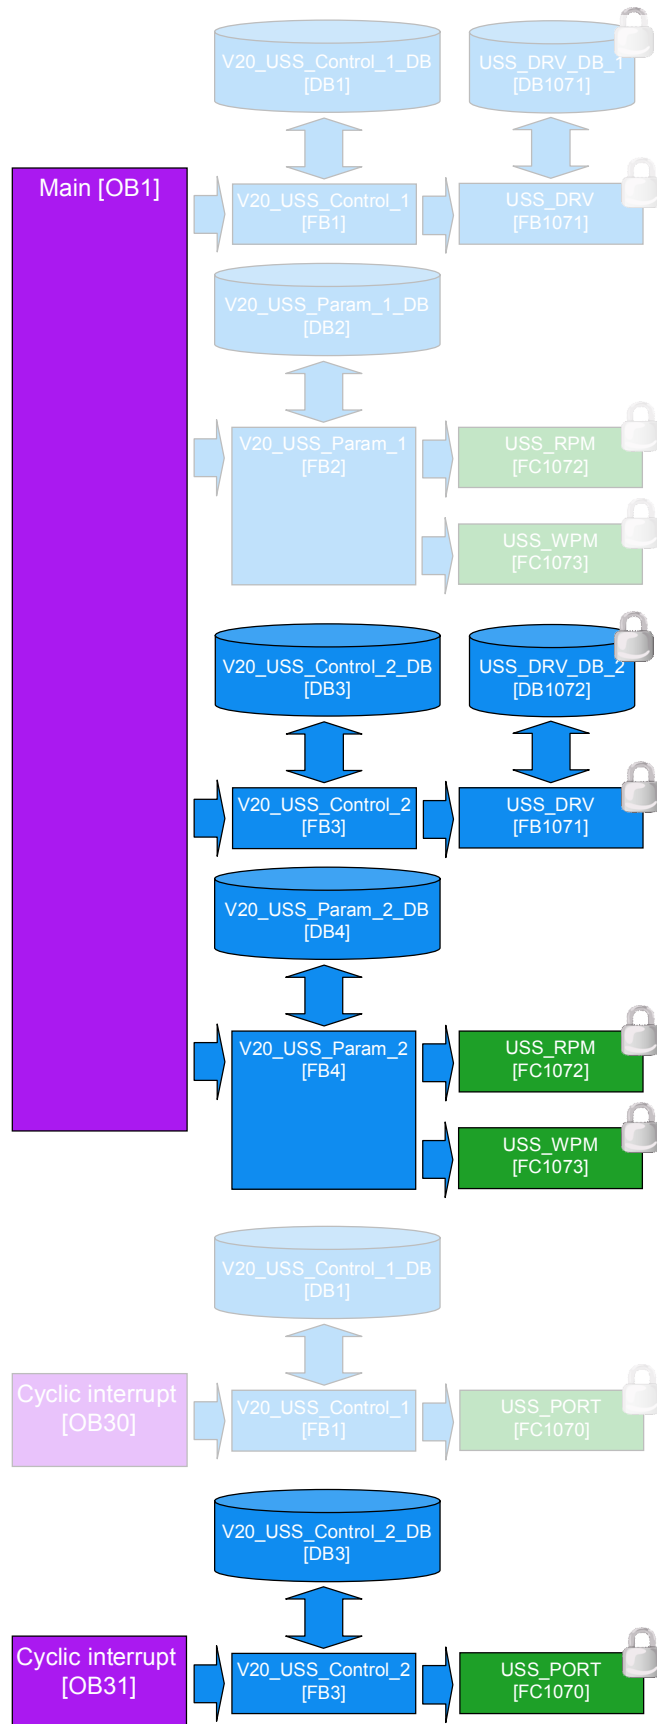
V20_USS_Control_1_DB
[DB1]

USS_DRV_DB_1
[DB1071]

Main [OB1]

V20_USS_Control_1
[FB1]

USS_DRV
[FB1071]

V20_USS_Param_1_DB
[DB2]

V20_USS_Param_1
[FB2]

USS_RPM
[FC1072]

USS_WPM
[FC1073]

V20_USS_Control_2_DB
[DB3]

USS_DRV_DB_2
[DB1072]

V20_USS_Control_2
[FB3]

USS_DRV
[FB1071]

V20_USS_Param_2_DB
[DB4]

V20_USS_Param_2
[FB4]

USS_RPM
[FC1072]

USS_WPM
[FC1073]

V20_USS_Control_1_DB
[DB1]

Cyclic interrupt
[OB30]

V20_USS_Control_1
[FB1]

USS_PORT
[FC1070]

V20_USS_Control_2_DB
[DB3]

Cyclic interrupt
[OB31]

V20_USS_Control_2
[FB3]

USS_PORT
[FC1070]